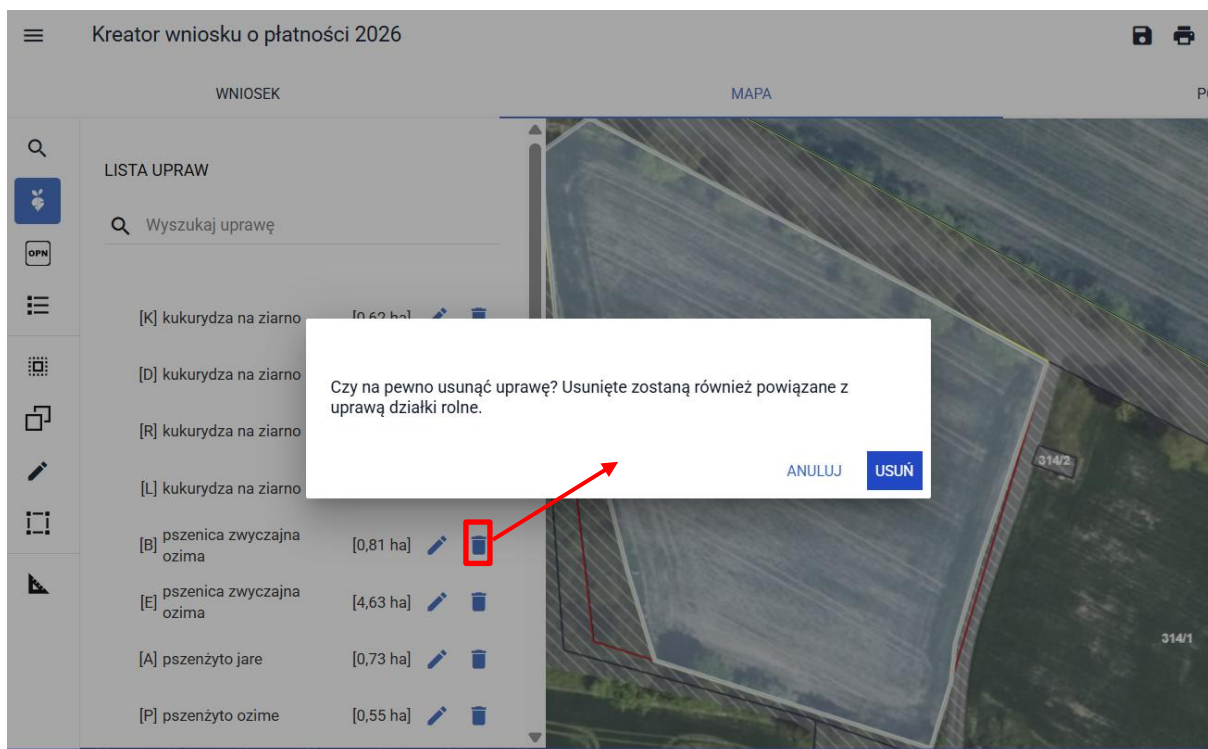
Kreator wniosku o płatności 2026

WNIOSEK

MAPA

P

OPN

LISTA UPRAW

Wyszukaj uprawę

[K] kukurydza na ziarno [0,62 ha]

[D] kukurydza na ziarno

[R] kukurydza na ziarno

[L] kukurydza na ziarno

[B] pszenica zwyczajna ozima [0,81 ha]

[E] pszenica zwyczajna ozima [4,63 ha]

[A] pszenżyto jare [0,73 ha]

[P] pszenżyto ozime [0,55 ha]

Czy na pewno usunąć uprawę? Usunięte zostaną również powiązane z uprawą działki rolne.

ANULUJ

USUŃ

314/2

314/1